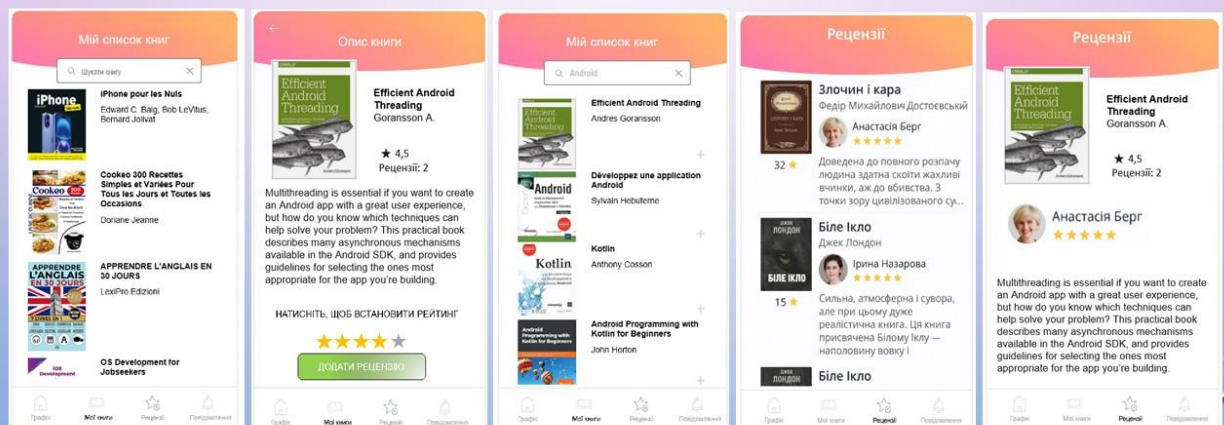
Мій список книг

Шукати книгу

iPhone pour les Nuls
Edward C. Baig, Bob LeVitus, Bernard Jolivat

Cookeo 300 Recettes Simples et Variées Pour Tous les Jours et Toutes les Occasions
Doriane Jeanne

APPRENDRE L'ANGLAIS EN 30 JOURS
LexiPro Edizioni

OS Development for Jobseekers

Графік Мої книги Рецензії Повідомлення

Опис книги

Efficient Android Threading
Goransson A.

★ 4,5
Рецензії: 2

Multithreading is essential if you want to create an Android app with a great user experience, but how do you know which techniques can help solve your problem? This practical book describes many asynchronous mechanisms available in the Android SDK, and provides guidelines for selecting the ones most appropriate for the app you're building.

НАТИСНІТЬ, ЩОБ ВСТАНОВИТИ РЕЙТИНГ

ДОДАТИ РЕЦЕНЗІЮ

Графік Мої книги Рецензії Повідомлення

Мій список книг

Android

Efficient Android Threading
Andres Goransson

Développez une application Android
Sylvain Hebuterne

Kotlin
Anthony Cosson

Android Programming with Kotlin for Beginners
John Horton

Графік Мої книги Рецензії Повідомлення

Рецензії

Злочин і кара
Федір Михайлович Достоєвський
Анастасія Берг
32 ★
Доведена до повного розпачу людина здатна скоїти жахливі вчинки, аж до вбивства. 3 точки зору цивілізованого су...

Біле Ікло
Джек Лондон
Ірина Назарова
15 ★
Сильна, атмосферна і сувора, але при цьому дуже реалістична книга. Ця книга присвячена Білому Іклу — наполовину вовку і

Біле Ікло

Графік Мої книги Рецензії Повідомлення

Рецензії

Efficient Android Threading
Goransson A.

★ 4,5
Рецензії: 2

Анастасія Берг

Multithreading is essential if you want to create an Android app with a great user experience, but how do you know which techniques can help solve your problem? This practical book describes many asynchronous mechanisms available in the Android SDK, and provides guidelines for selecting the ones most appropriate for the app you're building.

Графік Мої книги Рецензії Повідомлення